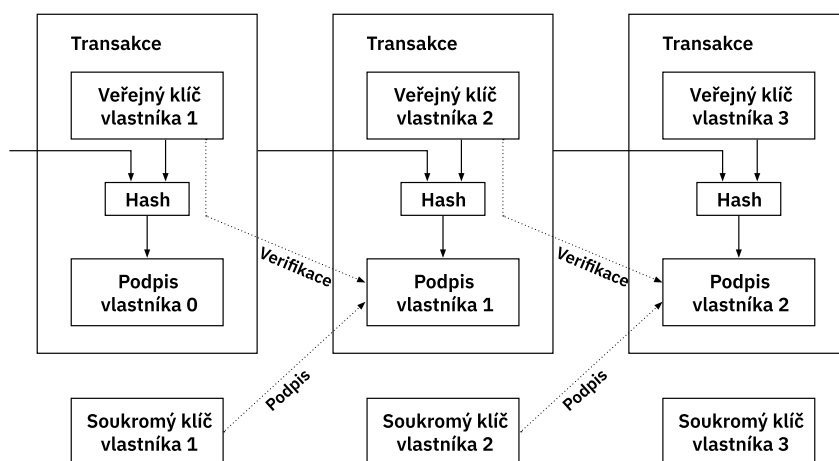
Transakce

Veřejný klíč vlastníka 1

Hash

Podpis vlastníka 0

Transakce

Veřejný klíč vlastníka 2

Hash

Podpis vlastníka 1

Transakce

Veřejný klíč vlastníka 3

Hash

Podpis vlastníka 2

Verifikace

Verifikace

Podpis

Podpis

Soukromý klíč vlastníka 1

Soukromý klíč vlastníka 2

Soukromý klíč vlastníka 3